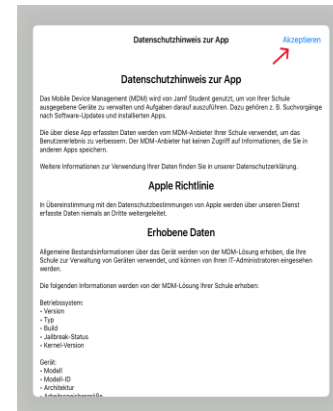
Datenschutzhinweis zur App

Akzeptieren

Datenschutzhinweis zur App

Das Mobile Device Management (MDM) wird von Jamf Student genutzt, um von Ihrer Schule ausgegebene Geräte zu verwalten und Aufgaben darauf auszuführen. Dazu gehören z. B. Suchvorgänge nach Software-Updates und installierten Apps.

Die über diese App erfassten Daten werden vom MDM-Anbieter Ihrer Schule verwendet, um das Benutzererlebnis zu verbessern. Der MDM-Anbieter hat keinen Zugriff auf Informationen, die Sie in anderen Apps speichern.

Weitere Informationen zur Verwendung Ihrer Daten finden Sie in unserer Datenschutzerklärung.

Apple Richtlinie

In Übereinstimmung mit den Datenschutzbestimmungen von Apple werden über unseren Dienst erfasste Daten niemals an Dritte weitergeleitet.

Erhobene Daten

Allgemeine Bestandsinformationen über das Gerät werden von der MDM-Lösung erhoben, die Ihre Schule zur Verwaltung von Geräten verwendet, und können von Ihren IT-Administratoren eingesehen werden.

Die folgenden Informationen werden von der MDM-Lösung Ihrer Schule erhoben:

Betriebssystem:
• Version
• Typ
• Build
• Jailbreak-Status
• Kernel-Version

Gerät:
• Modell
• Modell-ID
• Architektur
• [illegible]